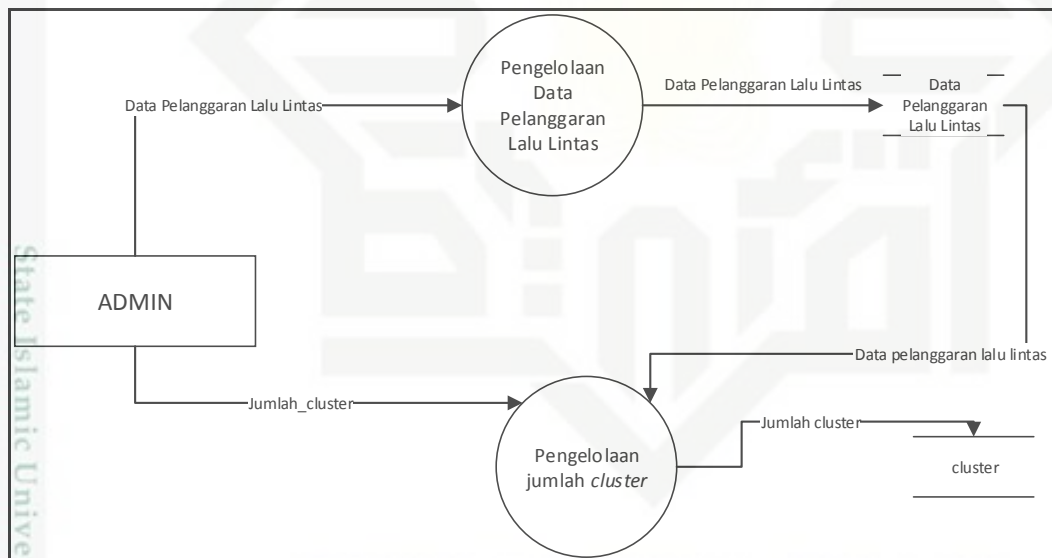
Data Pelanggaran Lalu Lintas

Pengelolaan Data Pelanggaran Lalu Lintas

Data Pelanggaran Lalu Lintas

Data Pelanggaran Lalu Lintas

ADMIN

Data pelanggaran lalu lintas

Jumlah_cluster

Pengelolaan jumlah *cluster*

Jumlah cluster

cluster

State Islamic Unive